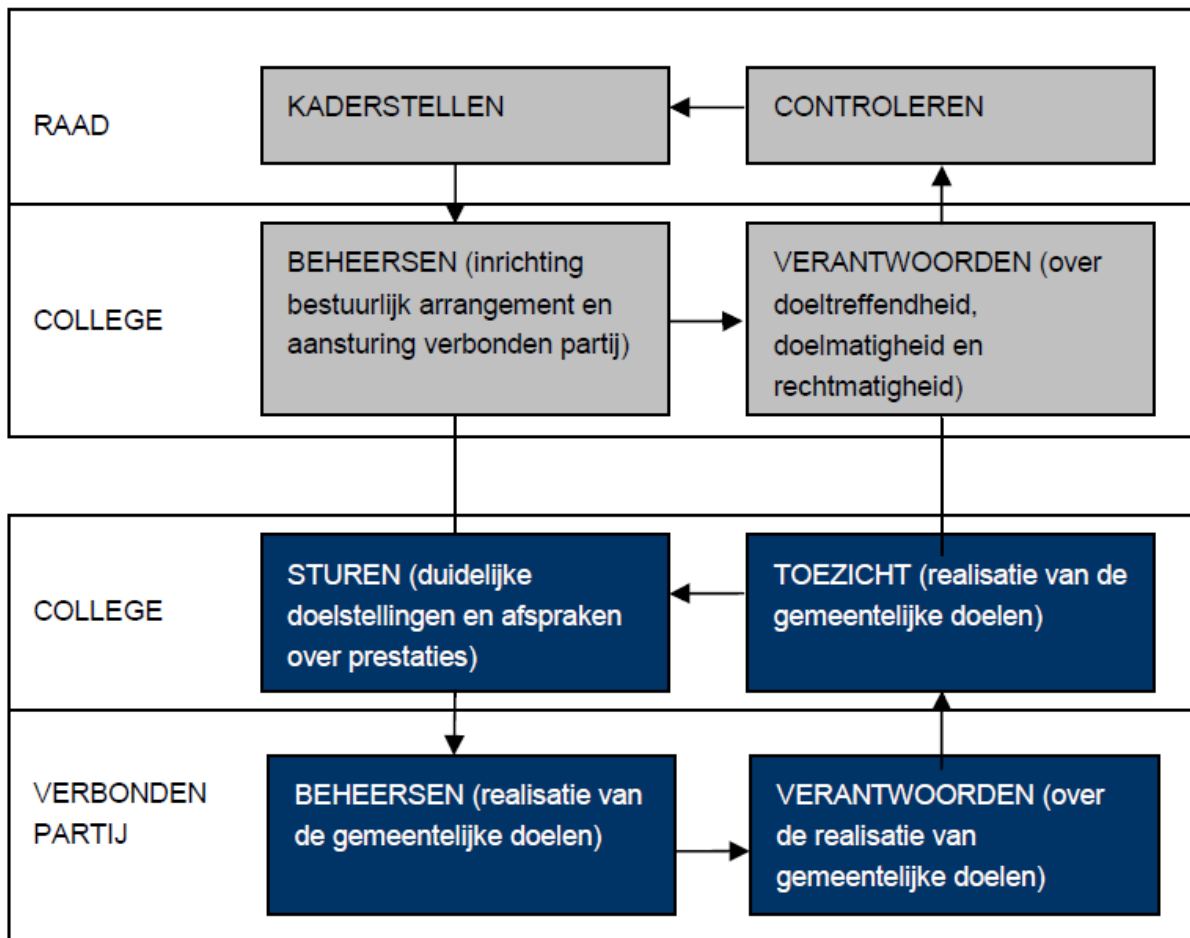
RAAD

KADERSTELLEN

CONTROLEREN

COLLEGE

BEHEERSEN (inrichting bestuurlijk arrangement en aansturing verbonden partij)

VERANTWOORDEN (over doeltreffendheid, doelmatigheid en rechtmatigheid)

COLLEGE

STUREN (duidelijke doelstellingen en afspraken over prestaties)

TOEZICHT (realisatie van de gemeentelijke doelen)

VERBONDEN PARTIJ

BEHEERSEN (realisatie van de gemeentelijke doelen)

VERANTWOORDEN (over de realisatie van gemeentelijke doelen)